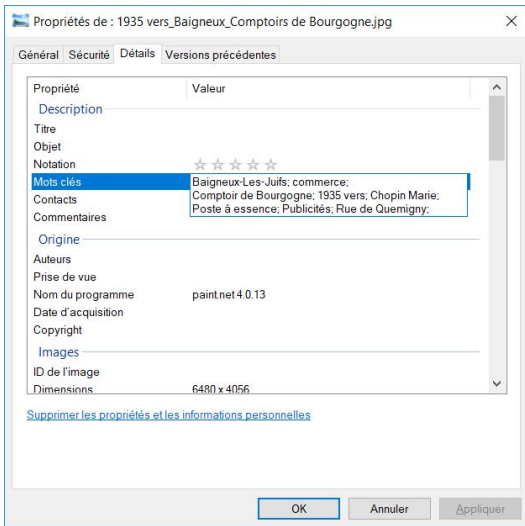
Propriétés de : 1935 vers_Baigneux_Comptoirs de Bourgogne.jpg ×

Général Sécurité Détails Versions précédentes

| Propriété | Valeur |
|---|---|
| Description | |
| Titre | |
| Objet | |
| Notation | ☆☆☆☆☆ |
| Mots clés | Baigneux-Les-Juifs; commerce; Comptoir de Bourgogne; 1935 vers; Chopin Marie; Poste à essence; Publicités; Rue de Quemigny; |
| Contacts | |
| Commentaires | |
| Origine | |
| Auteurs | |
| Prise de vue | |
| Nom du programme | paint.net 4.0.13 |
| Date d'acquisition | |
| Copyright | |
| Images | |
| ID de l'image | |
| Dimensions | 6480 x 4056 |

Supprimer les propriétés et les informations personnelles

OK Annuler Appliquer